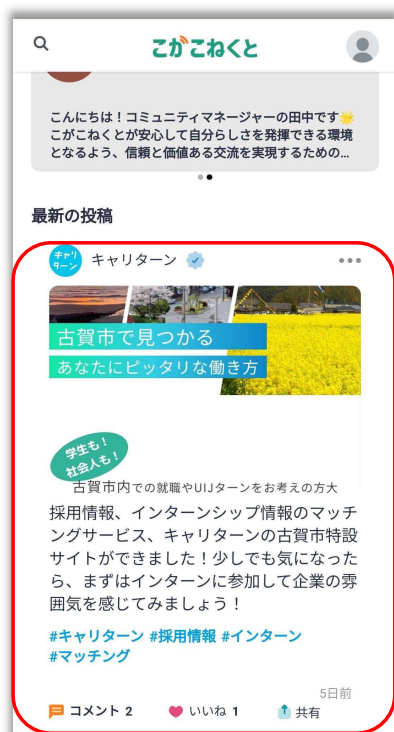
こがこねくと

こんにちは！コミュニティマネージャーの田中です🌟こがこねくとが安心して自分らしさを発揮できる環境となるよう、信頼と価値ある交流を実現するための...

最新の投稿

キャリターン

キャリターン

古賀市で見つかる
あなたにピッタリな働き方

学生も！
社会人も！

古賀市内での就職やUIJターンをお考えの方大

採用情報、インターンシップ情報のマッチングサービス、キャリターンの古賀市特設サイトができました！少しでも気になったら、まずはインターンに参加して企業の雰囲気を感じてみましょう！

#キャリターン #採用情報 #インターン #マッチング

5日前

コメント 2　いいね 1　共有